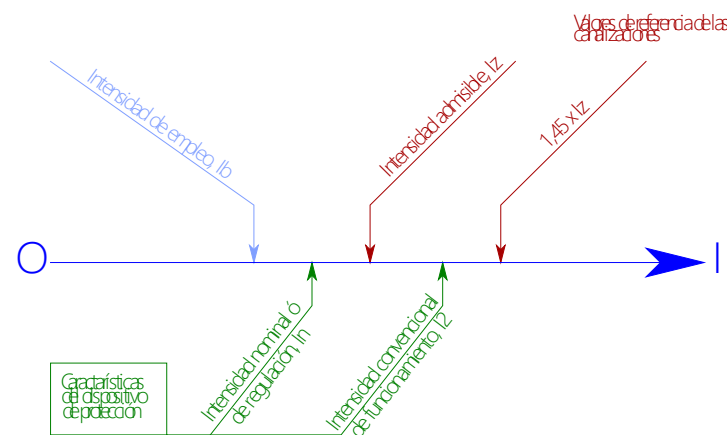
Valores de referencia de las canalizaciones

Intensidad de empleo, Ib

Intensidad admisible, Iz

1,45 x Iz

O

I

Características del dispositivo de protección

Intensidad nominal ó de regulación, In

Intensidad convencional de funcionamiento, I2